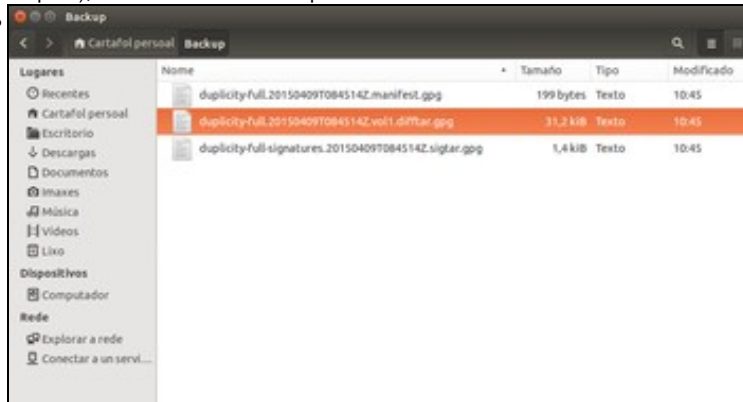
Backup

Cartafol persoal Backup

Lugares
Recentes
Cartafol persoal
Escritorio
Descargas
Documentos
Imaxes
Música
Vídeos
Lixo
Dispositivos
Computador
Rede
Explorar a rede
Conectar a un servi...

| Nome | Tamaño | Tipo | Modificado |
|---|---|---|---|
| duplicity-full.20150409T084514Z.manifest.gpg | 199 bytes | Texto | 10:45 |
| duplicity-full.20150409T084514Z.vol1.difftar.gpg | 31,2 kB | Texto | 10:45 |
| duplicity-full-signatures.20150409T084514Z.sigtar.gpg | 1,4 kB | Texto | 10:45 |